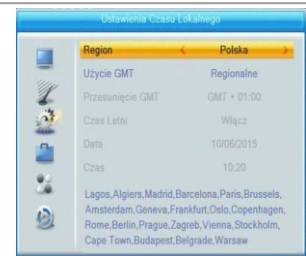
Ustawienia Czasu Lokalnego

| | |
|---|---|
| Region | < Polska > |
| Użycie GMT | Regionalne |
| Przesunięcie GMT | GMT + 01:00 |
| Czas Letni | Włącz |
| Data | 10/06/2015 |
| Czas | 10:20 |

Lagos,Algiers,Madrid,Barcelona,Paris,Brussels, Amsterdam,Geneva,Frankfurt,Oslo,Copenhagen, Rome,Berlin,Prague,Zagreb,Vienna,Stockholm, Cape Town,Budapest,Belgrade,Warsaw